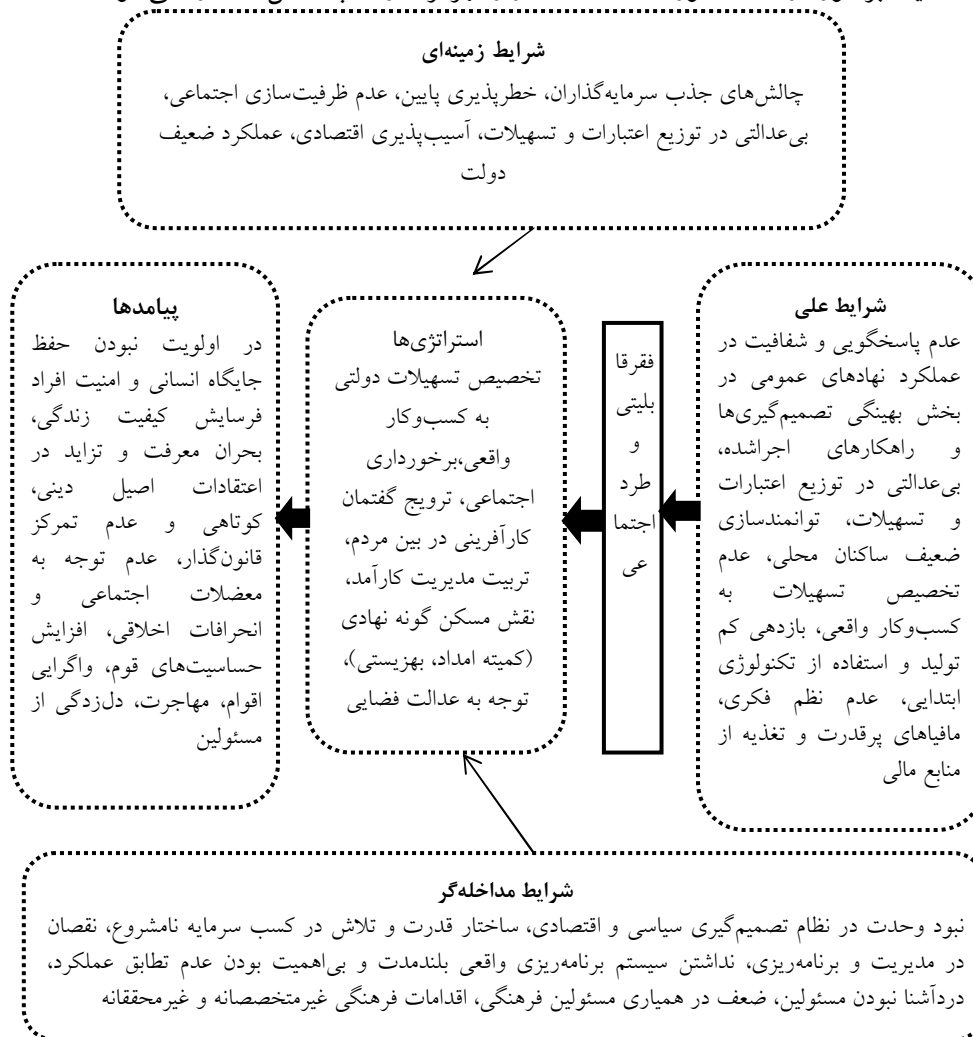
شرایط زمینه‌ای
چالش‌های جذب سرمایه‌گذاران، خطرپذیری پایین، عدم ظرفیت‌سازی اجتماعی، بی‌عدالتی در توزیع اعتبارات و تسهیلات، آسیب‌پذیری اقتصادی، عملکرد ضعیف دولت

شرایط علی
عدم پاسخگویی و شفافیت در عملکرد نهادهای عمومی در بخش بهینگی تصمیم‌گیری‌ها و راهکارهای اجراشده، بی‌عدالتی در توزیع اعتبارات و تسهیلات، توانمندسازی ضعیف ساکنان محلی، عدم تخصیص تسهیلات به کسب‌وکار واقعی، بازدهی کم تولید و استفاده از تکنولوژی ابتدایی، عدم نظم فکری، مافیاهای پرقدرت و تغذیه از منابع مالی

فقرقا بلیتی و طرد اجتما عی

استراتژی‌ها
تخصیص تسهیلات دولتی به کسب‌وکار واقعی،برخورداری اجتماعی، ترویج گفتمان کارآفرینی در بین مردم، تربیت مدیریت کارآمد، نقش مسکن گونه نهادی (کمیته امداد، بهزیستی)، توجه به عدالت فضایی

پیامدها
در اولویت نبودن حفظ جایگاه انسانی و امنیت افراد فرسایش کیفیت زندگی، بحران معرفت و تزاید در اعتقادات اصیل دینی، کوتاهی و عدم تمرکز قانون‌گذار، عدم توجه به معضلات اجتماعی و انحرافات اخلاقی، افزایش حساسیت‌های قوم، واگرایی اقوام، مهاجرت، دل‌زدگی از مسئولین

شرایط مداخله‌گر
نبود وحدت در نظام تصمیم‌گیری سیاسی و اقتصادی، ساختار قدرت و تلاش در کسب سرمایه نامشروع، نقصان در مدیریت و برنامه‌ریزی، نداشتن سیستم برنامه‌ریزی واقعی بلندمدت و بی‌اهمیت بودن عدم تطابق عملکرد، دردآشنا نبودن مسئولین، ضعف در همیاری مسئولین فرهنگی، اقدامات فرهنگی غیرمتخصصانه و غیرمحققانه